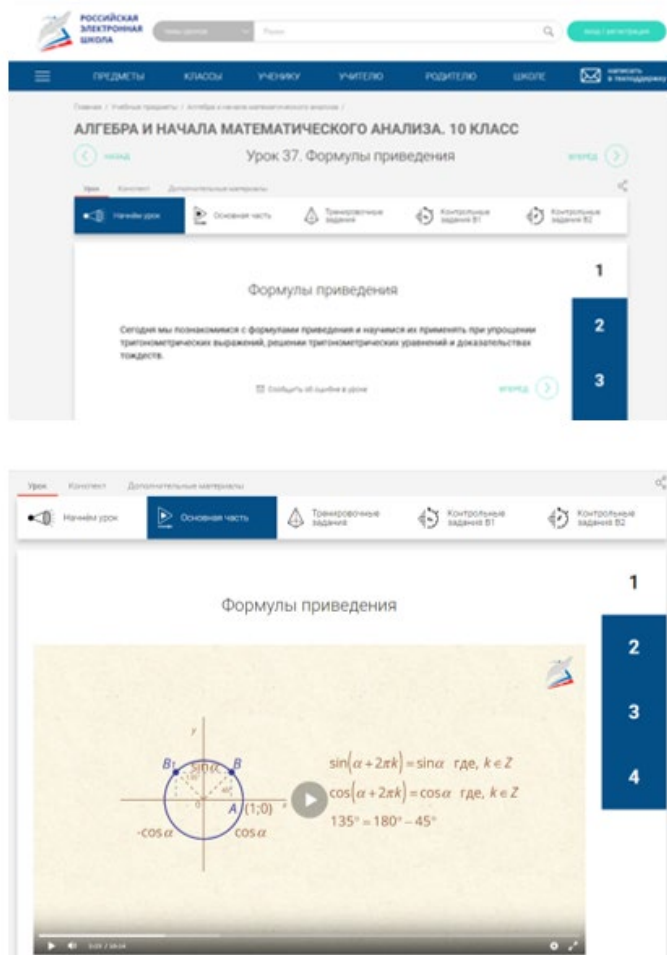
РОССИЙСКАЯ ЭЛЕКТРОННАЯ ШКОЛА

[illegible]

Поиск

Вход / регистрация

ПРЕДМЕТЫ КЛАССЫ УЧЕНИКУ УЧИТЕЛЮ РОДИТЕЛЮ ШКОЛЕ

написать в техподдержку

Главная / Учебные предметы / Алгебра и начала математического анализа /

АЛГЕБРА И НАЧАЛА МАТЕМАТИЧЕСКОГО АНАЛИЗА. 10 КЛАСС

назад

Урок 37. Формулы приведения

вперед

Урок Конспект Дополнительные материалы

Начнём урок

Основная часть

Тренировочные задания

Контрольные задания В1

Контрольные задания В2

1

Формулы приведения

2

Сегодня мы познакомимся с формулами приведения и научимся их применять при упрощении тригонометрических выражений, решении тригонометрических уравнений и доказательствах тождеств.

3

Сообщить об ошибке в уроке

вперед

Урок Конспект Дополнительные материалы

Начнём урок

Основная часть

Тренировочные задания

Контрольные задания В1

Контрольные задания В2

1

Формулы приведения

2

3

4

y

$B_1$

$\sin\alpha$

$B$

0

$A$ (1;0)

x

$-\cos\alpha$

$\cos\alpha$

$\sin(\alpha+2\pi k)=\sin\alpha$ где, $k\in Z$

$\cos(\alpha+2\pi k)=\cos\alpha$ где, $k\in Z$

$135°=180°-45°$

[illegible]